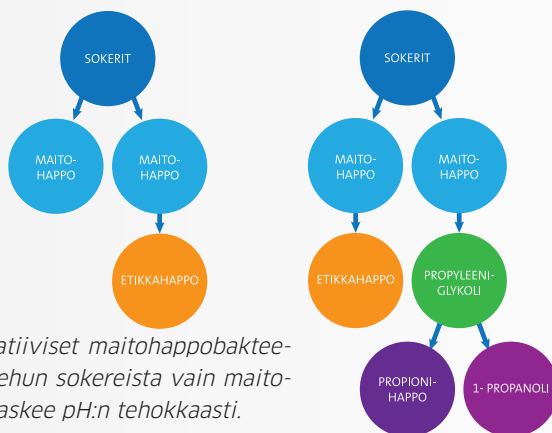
SOKERIT

MAITO-HAPPO

MAITO-HAPPO

ETIKKAHAPPO

atiiviset maitohappobakteeehun sokereista vain maitoaskee pH:n tehokkaasti.

SOKERIT

MAITO-HAPPO

MAITO-HAPPO

ETIKKAHAPPO

PROPYLEENI-GLYKOLI

PROPIONI-HAPPO

1- PROPANOLI